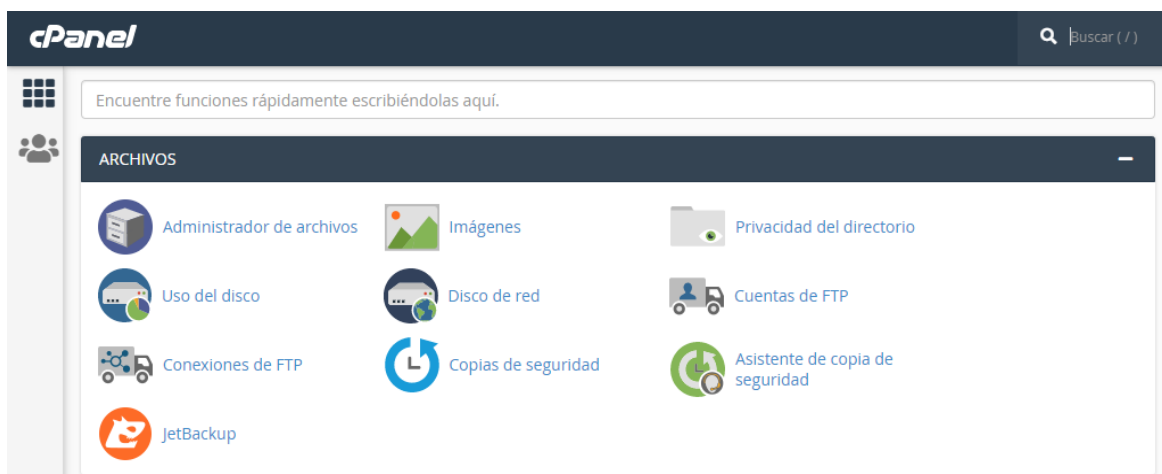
cPanel

Buscar ( / )

Encuentre funciones rápidamente escribiéndolas aquí.

ARCHIVOS

Administrador de archivos
Imágenes
Privacidad del directorio
Uso del disco
Disco de red
Cuentas de FTP
Conexiones de FTP
Copias de seguridad
Asistente de copia de seguridad
JetBackup